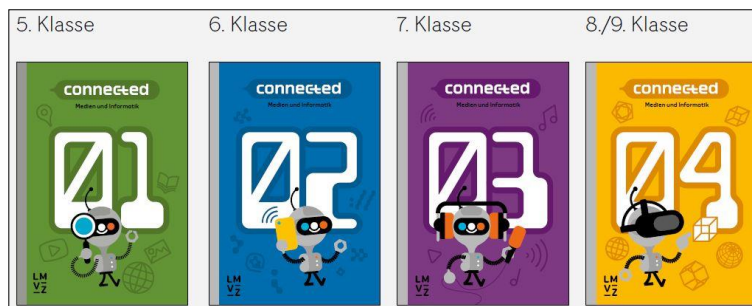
5. Klasse

connected
Medien und Informatik
01
LMVZ

6. Klasse

connected
Medien und Informatik
02
LMVZ

7. Klasse

connected
Medien und Informatik
03
LMVZ

8./9. Klasse

connected
Medien und Informatik
04
LMVZ